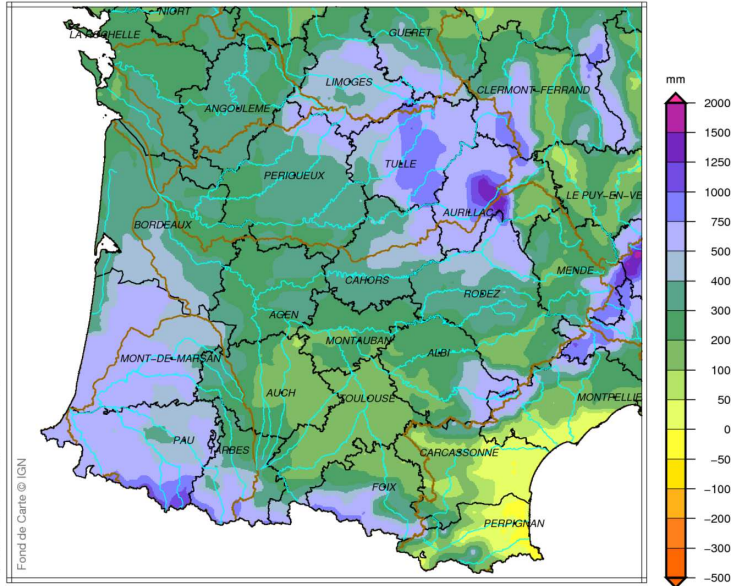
NIORT
LA ROCHELLE
GUERET
LIMOGES
CLERMONT-FERRAND
ANGOULEME
TULLE
PERIGUEUX
LE PUY-EN-VE
AURILLAC
BORDEAUX
MENDE
CAHORS
RODEZ
AGEN
MONT-DE-MARSAN
MONTAUBAN
ALBI
AUCH
TOULOUSE
MONTPELLIE
PAU
TARBES
CARCASSONNE
FOIX
PERPIGNAN
Fond de Carte © IGN

mm
2000
1500
1250
1000
750
500
400
300
200
100
50
0
−50
−100
−200
−300
−500